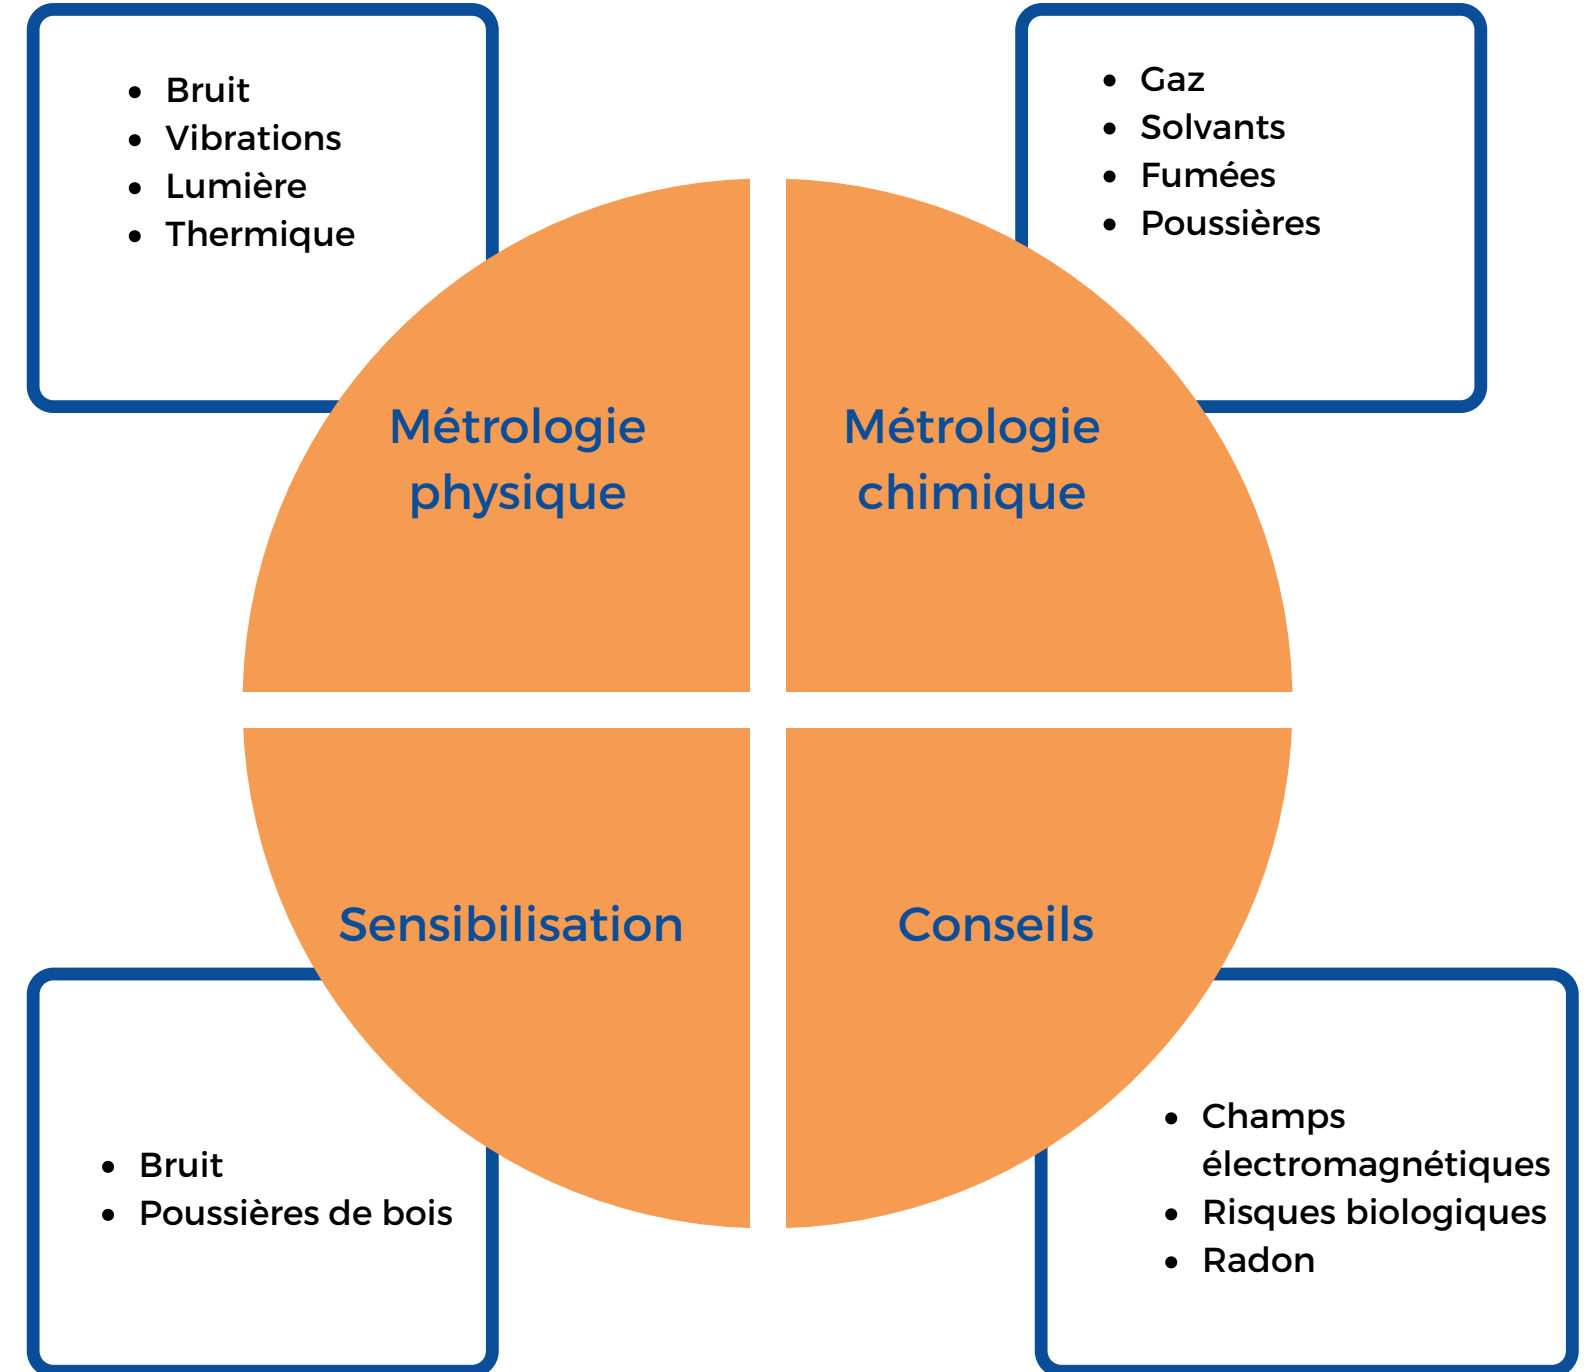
- Bruit
- Vibrations
- Lumière
- Thermique

- Gaz
- Solvants
- Fumées
- Poussières

Métrologie physique

Métrologie chimique

Sensibilisation

Conseils

- Bruit
- Poussières de bois

- Champs électromagnétiques
- Risques biologiques
- Radon